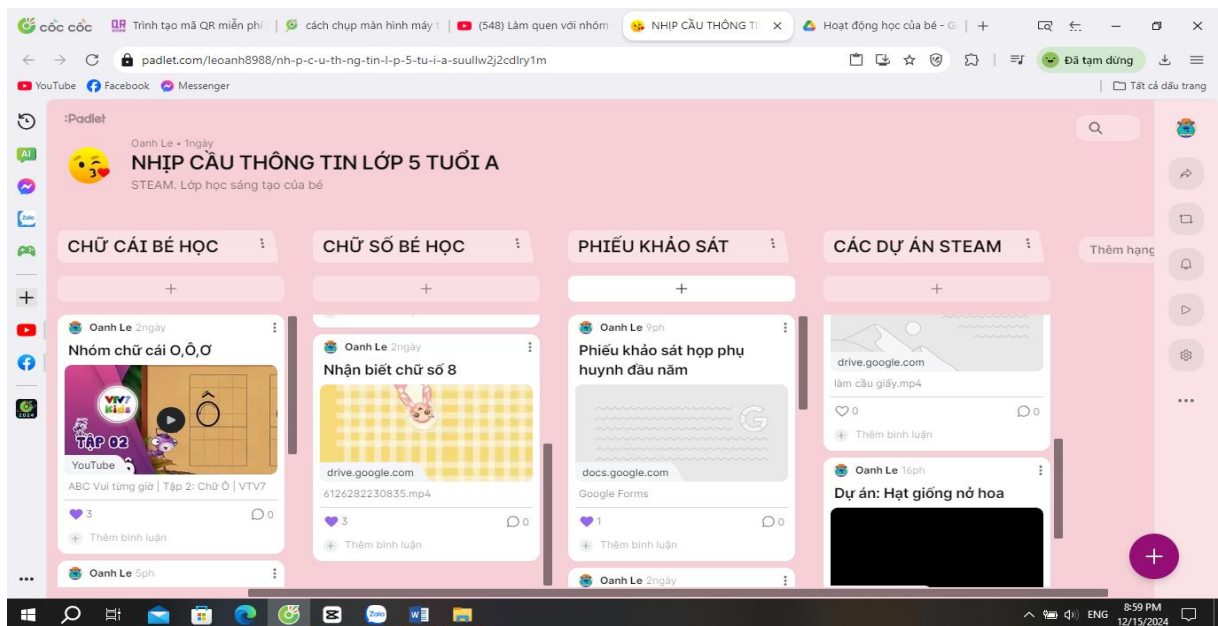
cốc cốc | Trình tạo mã QR miễn phí | cách chụp màn hình máy t | (548) Làm quen với nhóm | NHỊP CẦU THÔNG TI × | Hoạt động học của bé - G | +

padlet.com/leoanh8988/nh-p-c-u-th-ng-tin-l-p-5-tu-i-a-suullw2j2cdlry1m

Đã tạm dừng

YouTube Facebook Messenger

Tất cả dấu trang

:Padlet

Oanh Le • 1ngày

NHỊP CẦU THÔNG TIN LỚP 5 TUỔI A

STEAM. Lớp học sáng tạo của bé

CHỮ CÁI BÉ HỌC

Oanh Le 2ngày

Nhóm chữ cái O,Ô,Ơ

VTV7 Kids

TẬP 02

YouTube

ABC Vui từng giờ | Tập 2: Chữ Ô | VTV7

3 0

Thêm bình luận

Oanh Le 5ph

CHỮ SỐ BÉ HỌC

Oanh Le 2ngày

Nhận biết chữ số 8

drive.google.com

6126282230835.mp4

3 0

Thêm bình luận

PHIẾU KHẢO SÁT

Oanh Le 9ph

Phiếu khảo sát họp phụ huynh đầu năm

docs.google.com

Google Forms

1 0

Thêm bình luận

Oanh Le 2ngày

CÁC DỰ ÁN STEAM

drive.google.com

làm cầu giấy.mp4

0 0

Thêm bình luận

Oanh Le 16ph

Dự án: Hạt giống nở hoa

Thêm hạng

ENG 8:59 PM 12/15/2024